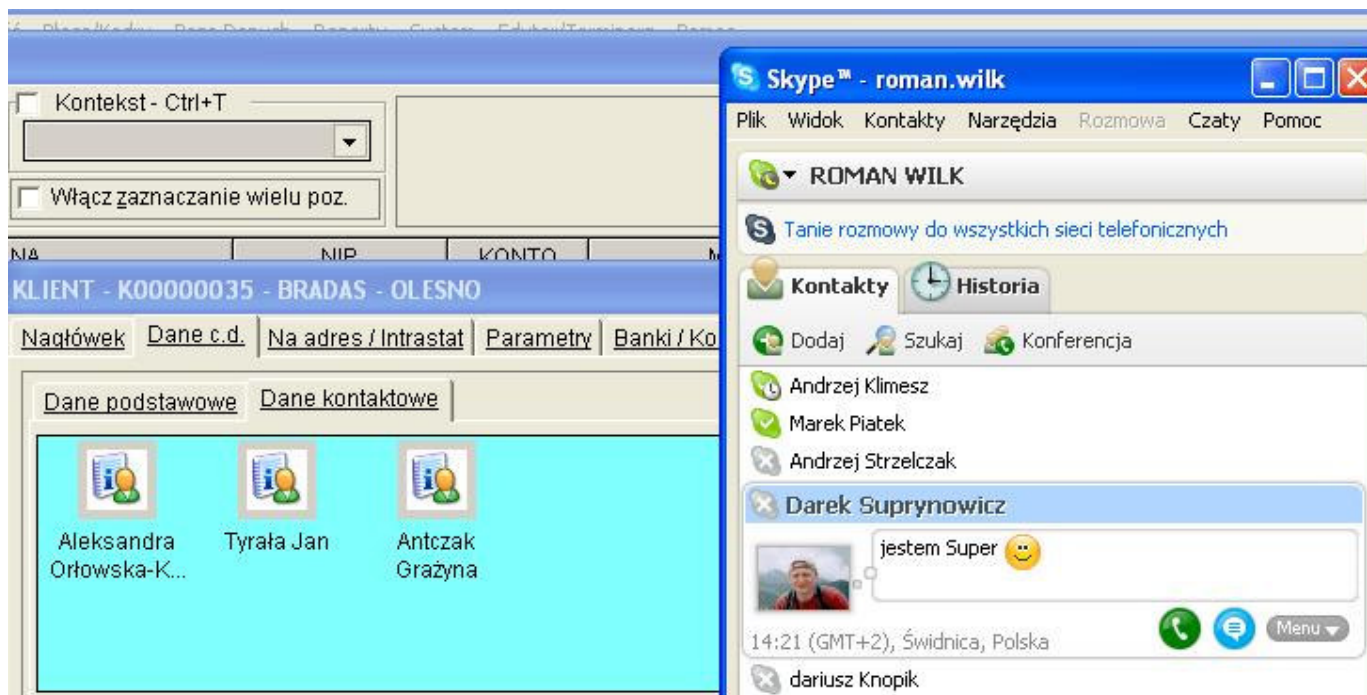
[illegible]

Kontekst - Ctrl+T

Włącz zaznaczanie wielu poz.

NA | NIP | KONTO

KLIENT - K00000035 - BRADAS - OLESNO

Nagłówek | Dane c.d. | Na adres / Intrastat | Parametry | Banki / Ko

Dane podstawowe | Dane kontaktowe

Aleksandra Orłowska-K...

Tyrała Jan

Antczak Grażyna

Skype™ - roman.wilk

Plik Widok Kontakty Narzędzia Rozmowa Czaty Pomoc

ROMAN WILK

Tanie rozmowy do wszystkich sieci telefonicznych

Kontakty | Historia

Dodaj Szukaj Konferencja

Andrzej Klimesz

Marek Piatek

Andrzej Strzelczak

Darek Suprynowicz

jestem Super

14:21 (GMT+2), Świdnica, Polska

Menu

dariusz Knopik